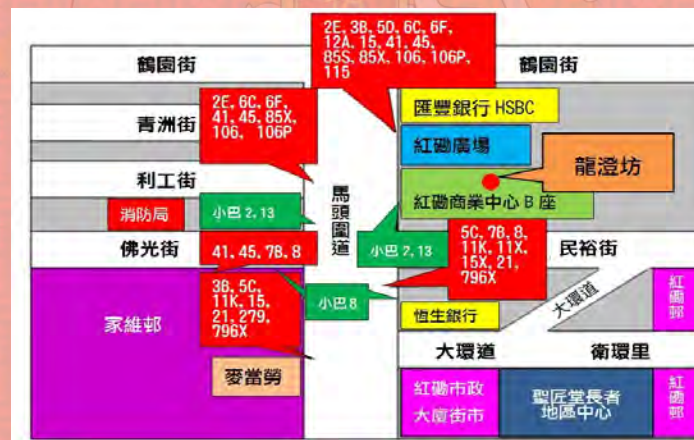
鶴園街

2E, 3B, 5D, 6C, 6F, 12A, 15, 41, 45, 85S, 85X, 106, 106P, 115

鶴園街

2E, 6C, 6F, 41, 45, 85X, 106, 106P

匯豐銀行 HSBC

青洲街

紅磡廣場

龍澄坊

利工街

紅磡商業中心 B 座

馬頭圍道

消防局

小巴 2, 13

小巴 2, 13

佛光街

5C, 7B, 8, 11K, 11X, 15X, 21, 796X

民裕街

41, 45, 7B, 8

紅磡邨

大環道

3B, 5C, 11K, 15, 21, 279, 796X

小巴 8

家維邨

恒生銀行

大環道

衛環里

麥當勞

紅磡市政大廈街市

聖匠堂長者地區中心

紅磡